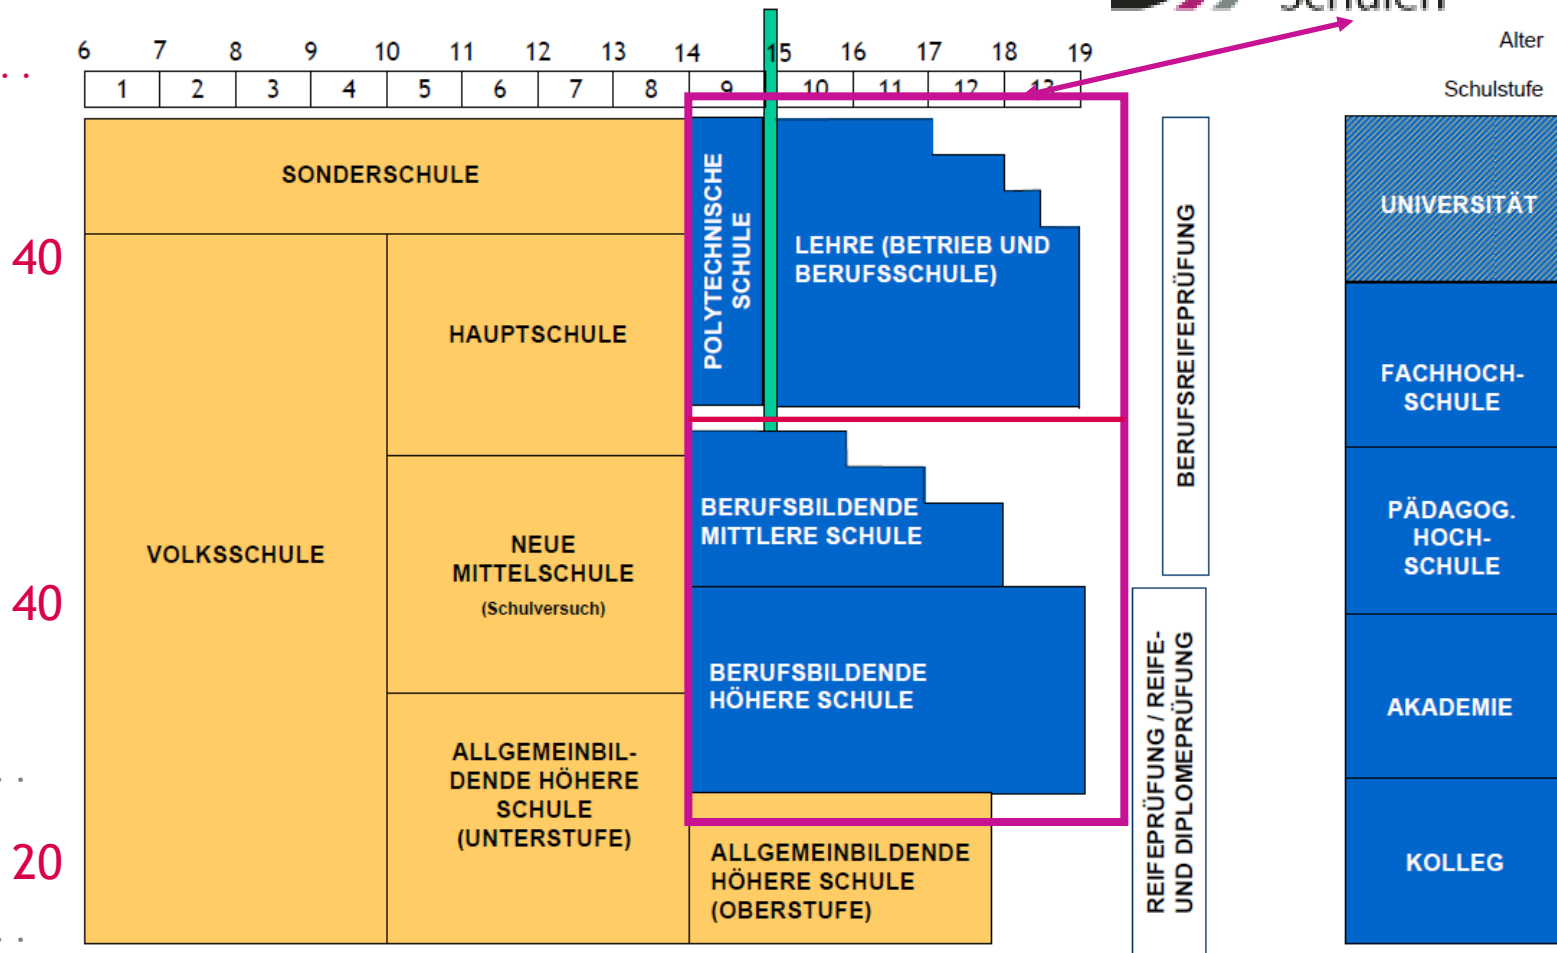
Schulen

Alter

Schulstufe

| 6 | 7 | 8 | 9 | 10 | 11 | 12 | 13 | 14 | 15 | 16 | 17 | 18 | 19 |
|---|---|---|---|---|---|---|---|---|---|---|---|---|---|
| 1 | 2 | 3 | 4 | 5 | 6 | 7 | 8 | 9 | 10 | 11 | 12 | 13 | |

40

40

20

SONDERSCHULE

VOLKSSCHULE

HAUPTSCHULE

NEUE MITTELSCHULE (Schulversuch)

ALLGEMEINBILDENDE HÖHERE SCHULE (UNTERSTUFE)

POLYTECHNISCHE SCHULE

LEHRE (BETRIEB UND BERUFSSCHULE)

BERUFSBILDENDE MITTLERE SCHULE

BERUFSBILDENDE HÖHERE SCHULE

ALLGEMEINBILDENDE HÖHERE SCHULE (OBERSTUFE)

BERUFSREIFEPRÜFUNG

REIFEPRÜFUNG / REIFE- UND DIPLOMEPRÜFUNG

UNIVERSITÄT

FACHHOCH-SCHULE

PÄDAGOG. HOCH-SCHULE

AKADEMIE

KOLLEG